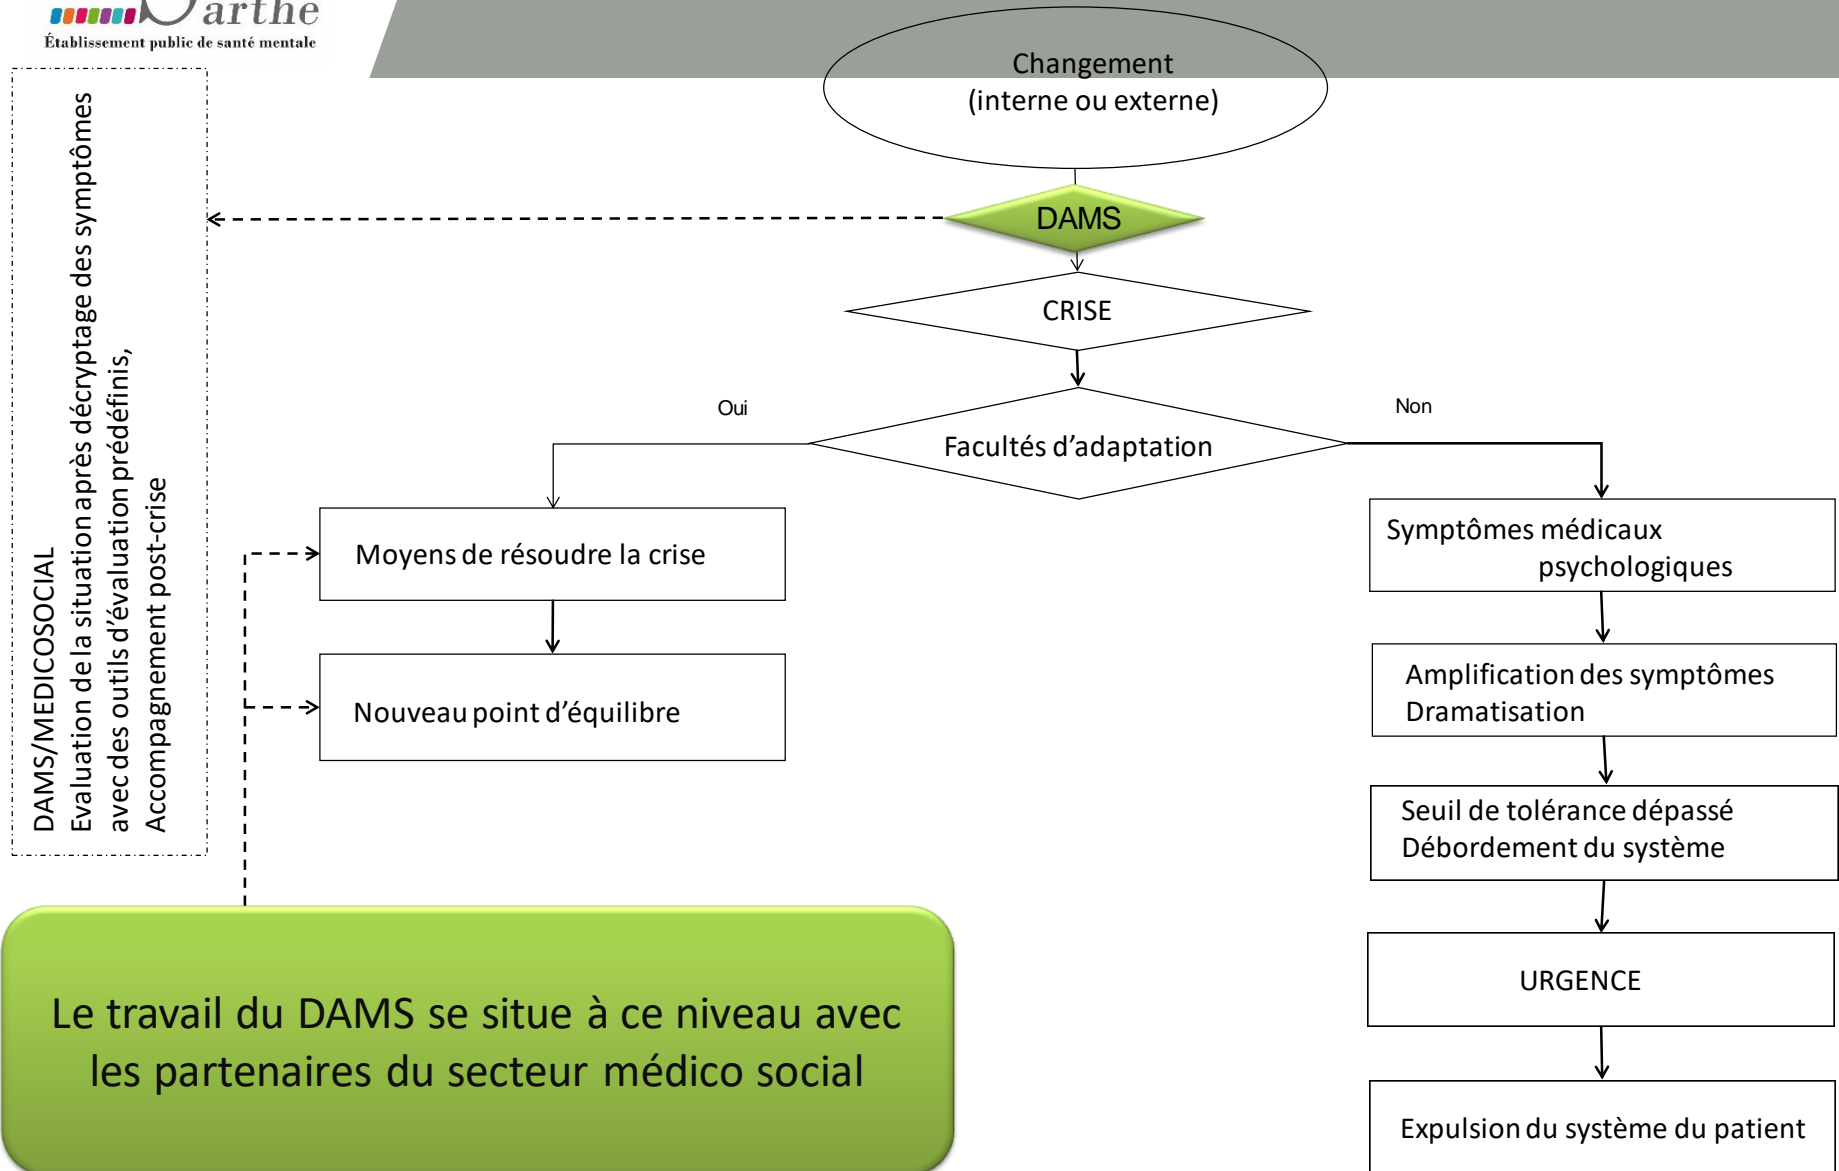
Sarthe
Établissement public de santé mentale

DAMS/MEDICOSOCIAL
Evaluation de la situation après décryptage des symptômes avec des outils d'évaluation prédéfinis,
Accompagnement post-crise

Changement
(interne ou externe)

DAMS

CRISE

Oui

Non

Facultés d'adaptation

Moyens de résoudre la crise

Nouveau point d'équilibre

Symptômes médicaux psychologiques

Amplification des symptômes
Dramatisation

Seuil de tolérance dépassé
Débordement du système

URGENCE

Expulsion du système du patient

Le travail du DAMS se situe à ce niveau avec les partenaires du secteur médico social